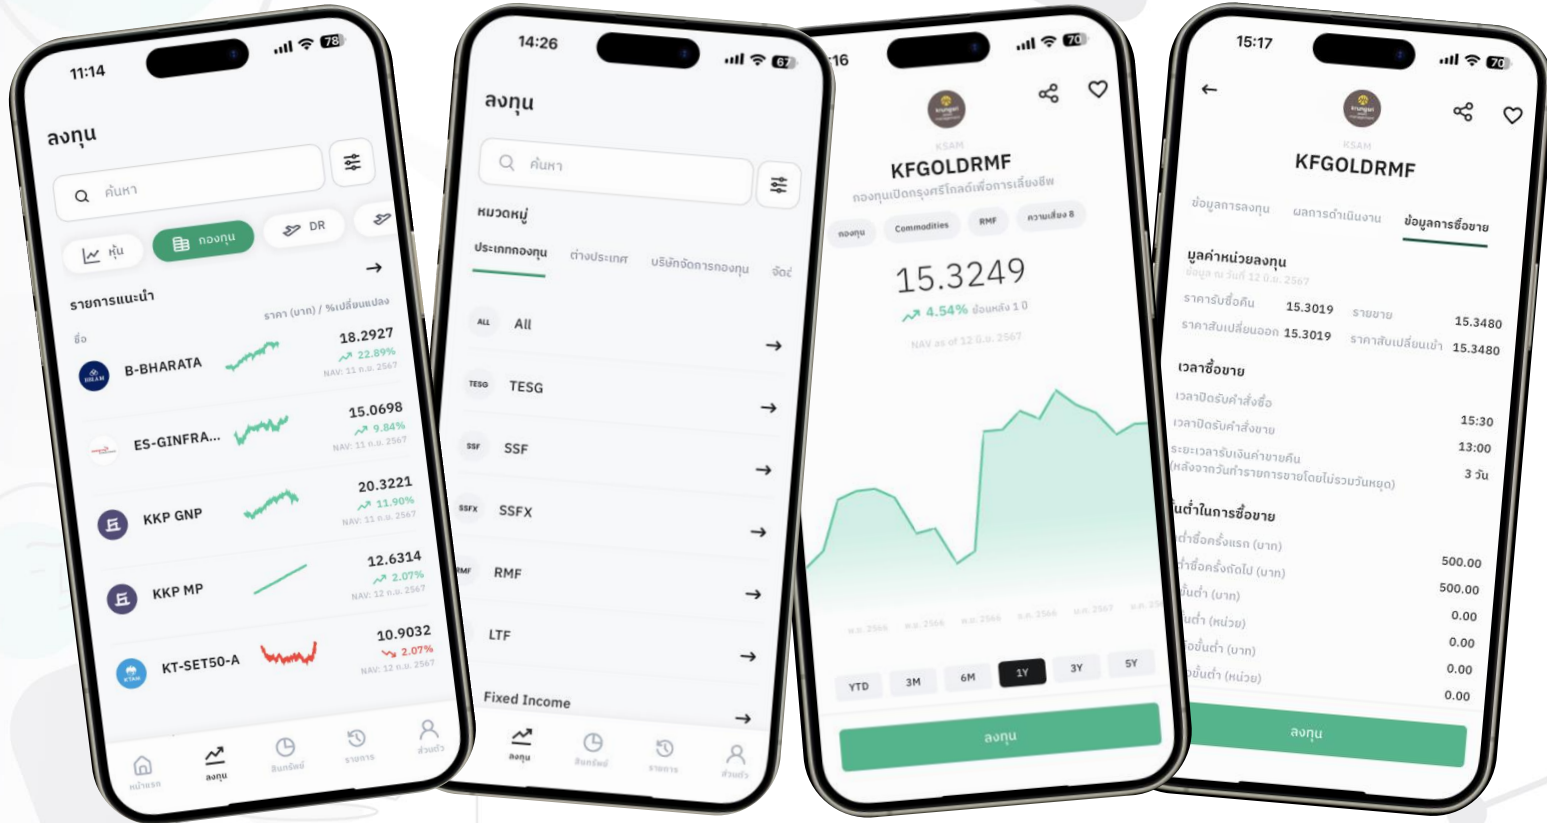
11:14
78

ลงทุน

ค้นหา

หุ้น
กองทุน
DR

รายการแนะนำ
ชื่อ
ราคา (บาท) / %เปลี่ยนแปลง

B-BHARATA
18.2927
22.89%
NAV: 11 ก.ย. 2567

ES-GINFRA...
15.0698
9.84%
NAV: 11 ก.ย. 2567

KKP GNP
20.3221
11.90%
NAV: 11 ก.ย. 2567

KKP MP
12.6314
2.07%
NAV: 12 ก.ย. 2567

KT-SET50-A
10.9032
2.07%
NAV: 12 ก.ย. 2567

หน้าแรก
ลงทุน
สินทรัพย์
รายการ
ส่วนตัว

14:26
67

ลงทุน

ค้นหา

หมวดหมู่
ประเภทกองทุน
ต่างประเทศ
บริษัทจัดการกองทุน
จัดอ

ALL All
TESG TESG
SSF SSF
SSFX SSFX
RMF RMF
LTF
Fixed Income

ลงทุน
สินทรัพย์
รายการ
ส่วนตัว

16
70

KSAM
KFGOLDRMF
กองทุนเปิดกรุงศรีโกลด์เพื่อการเลี้ยงชีพ
กองทุน
Commodities
RMF
ความเสี่ยง 8

15.3249
4.54% ย้อนหลัง 1 ปี
NAV as of 12 ก.ย. 2567

YTD
3M
6M
1Y
3Y
5Y

ลงทุน

15:17
70

KSAM
KFGOLDRMF

ข้อมูลการลงทุน
ผลการดำเนินงาน
ข้อมูลการซื้อขาย

มูลค่าหน่วยลงทุน
ข้อมูล ณ วันที่ 12 ก.ย. 2567
ราคารับซื้อคืน 15.3019
ราคาสับเปลี่ยนออก 15.3019
ราคาขาย 15.3480
ราคาสับเปลี่ยนเข้า 15.3480

เวลาซื้อขาย
เวลาปิดรับคำสั่งซื้อ 15:30
เวลาปิดรับคำสั่งขาย 13:00
ระยะเวลารับเงินค่าขายคืน (หลังจากวันทำรายการขายโดยไม่รวมวันหยุด) 3 วัน

นต่ำในการซื้อขาย
ต่ำซื้อครั้งแรก (บาท) 500.00
ต่ำซื้อครั้งถัดไป (บาท) 500.00
ขั้นต่ำ (บาท) 0.00
ขั้นต่ำ (หน่วย) 0.00
อขั้นต่ำ (บาท) 0.00
อขั้นต่ำ (หน่วย) 0.00
0.00

ลงทุน